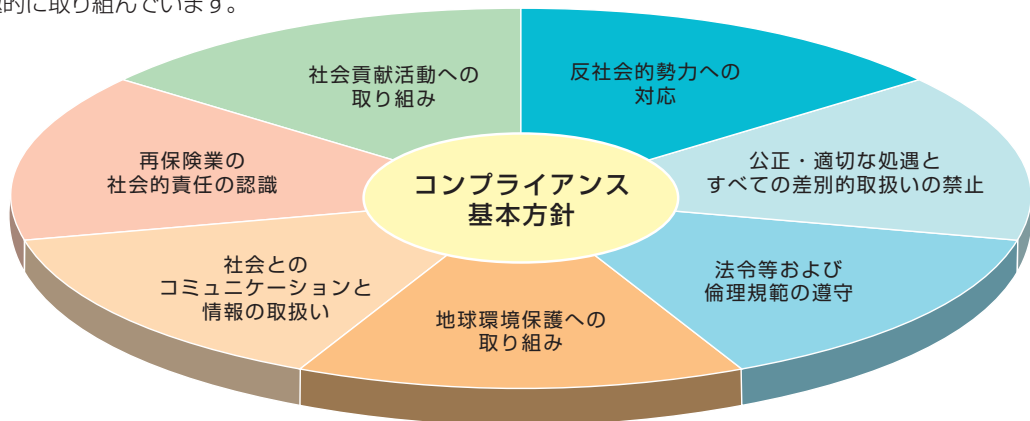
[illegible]的に取り組んでいます。

社会貢献活動への取り組み

反社会的勢力への対応

再保険業の社会的責任の認識

コンプライアンス基本方針

公正・適切な処遇とすべての差別的取扱いの禁止

社会とのコミュニケーションと情報の取扱い

法令等および倫理規範の遵守

地球環境保護への取り組み